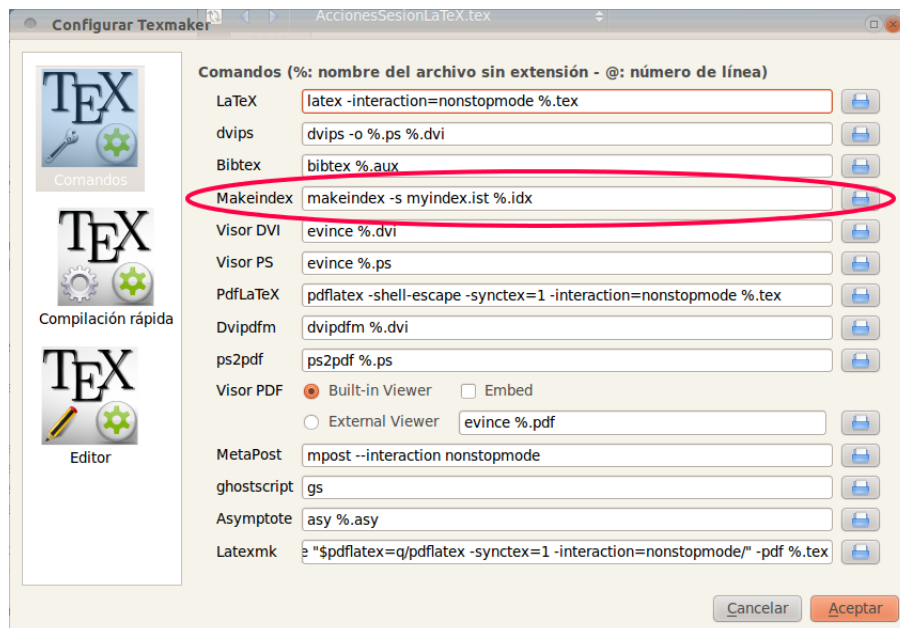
Configurar Texmaker

AccionesSesionLaTeX.tex

TEX
Comandos

TEX
Compilación rápida

TEX
Editor

Comandos (%: nombre del archivo sin extensión - @: número de línea)

| | |
|---|---|
| LaTeX | latex -interaction=nonstopmode %.tex |
| dvips | dvips -o %.ps %.dvi |
| Bibtex | bibtex %.aux |
| Makeindex | makeindex -s myindex.ist %.idx |
| Visor DVI | evince %.dvi |
| Visor PS | evince %.ps |
| PdfLaTeX | pdflatex -shell-escape -synctex=1 -interaction=nonstopmode %.tex |
| Dvipdfm | dvipdfm %.dvi |
| ps2pdf | ps2pdf %.ps |
| Visor PDF | Built-in Viewer  Embed |
| | External Viewer  evince %.pdf |
| MetaPost | mpost --interaction nonstopmode |
| ghostscript | gs |
| Asymptote | asy %.asy |
| Latexmk | e "$pdflatex=q/pdflatex -synctex=1 -interaction=nonstopmode/" -pdf %.tex |

Cancelar  Aceptar